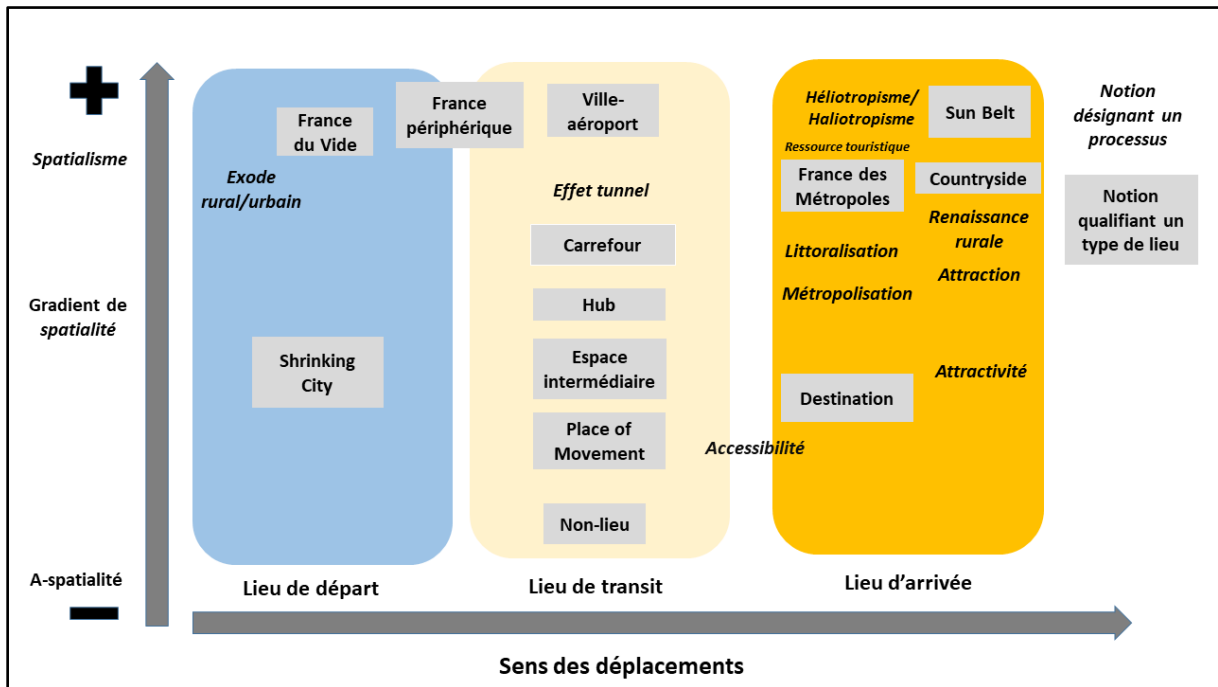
Spatialisme

Gradient de spatialité

A-spatialité

France du Vide

Exode rural/urbain

Shrinking City

France périphérique

Ville-aéroport

Effet tunnel

Carrefour

Hub

Espace intermédiaire

Place of Movement

Non-lieu

Accessibilité

Héliotropisme/ Haliotropisme

Sun Belt

Ressource touristique

France des Métropoles

Countryside

Renaissance rurale

Littoralisation

Attraction

Métropolisation

Attractivité

Destination

Notion désignant un processus

Notion qualifiant un type de lieu

Lieu de départ

Lieu de transit

Lieu d'arrivée

Sens des déplacements